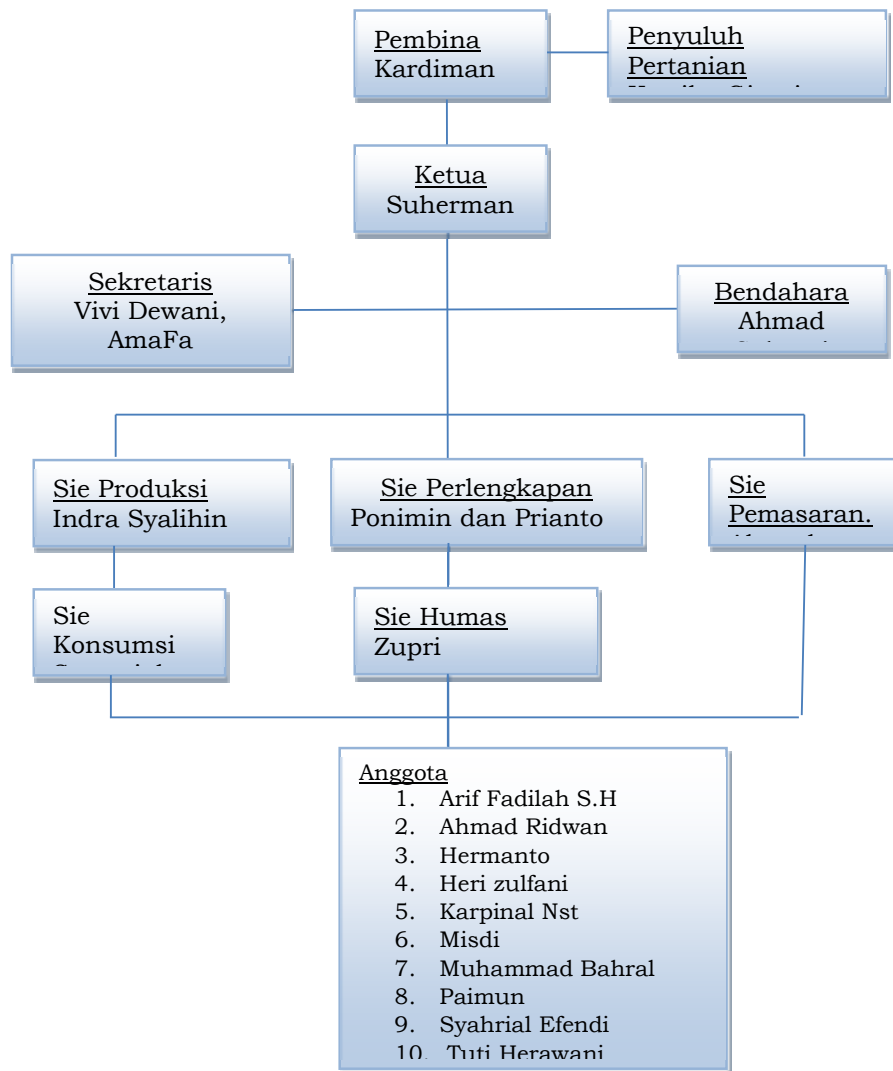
Pembina
Kardiman

Penyuluh
Pertanian
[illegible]

Ketua
Suherman

Sekretaris
Vivi Dewani, AmaFa

Bendahara
Ahmad
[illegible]

Sie Produksi
Indra Syalihin

Sie Perlengkapan
Ponimin dan Prianto

Sie
Pemasaran.
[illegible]

Sie
Konsumsi
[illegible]

Sie Humas
Zupri

Anggota
1. Arif Fadilah S.H
2. Ahmad Ridwan
3. Hermanto
4. Heri zulfani
5. Karpinal Nst
6. Misdi
7. Muhammad Bahral
8. Paimun
9. Syahrial Efendi
10. Tuti Herawani